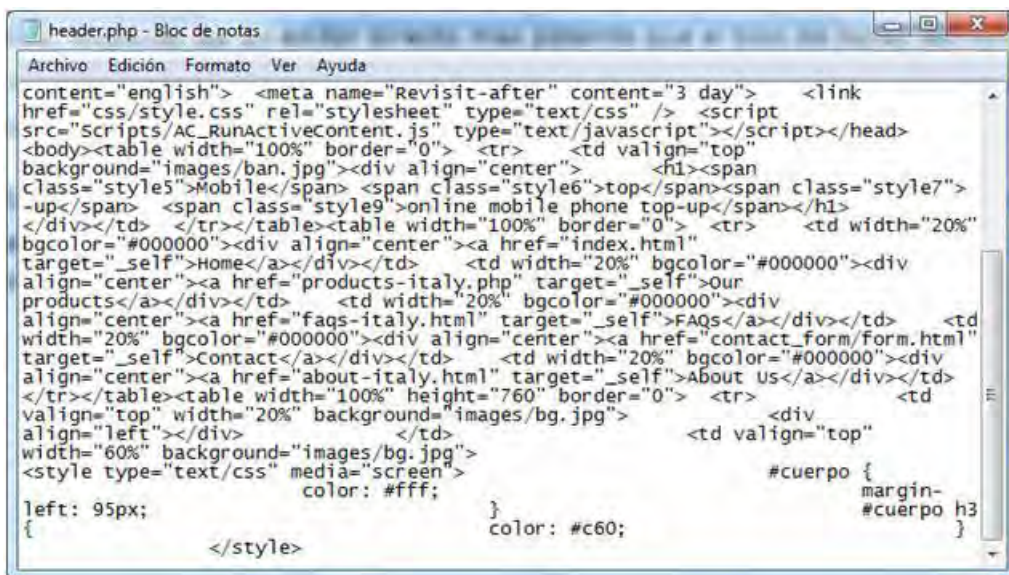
header.php - Bloc de notas

Archivo Edición Formato Ver Ayuda

content="english"> <meta name="Revisit-after" content="3 day"> <link href="css/style.css" rel="stylesheet" type="text/css" /> <script src="Scripts/AC_RunActiveContent.js" type="text/javascript"></script></head> <body><table width="100%" border="0"> <tr> <td valign="top" background="images/ban.jpg"><div align="center"> <h1><span class="style5">Mobile</span> <span class="style6">top</span><span class="style7">-up</span> <span class="style9">online mobile phone top-up</span></h1> </div></td> </tr></table><table width="100%" border="0"> <tr> <td width="20%" bgcolor="#000000"><div align="center"><a href="index.html" target="_self">Home</a></div></td> <td width="20%" bgcolor="#000000"><div align="center"><a href="products-italy.php" target="_self">Our products</a></div></td> <td width="20%" bgcolor="#000000"><div align="center"><a href="faqs-italy.html" target="_self">FAQs</a></div></td> <td width="20%" bgcolor="#000000"><div align="center"><a href="contact_form/form.html" target="_self">Contact</a></div></td> <td width="20%" bgcolor="#000000"><div align="center"><a href="about-italy.html" target="_self">About Us</a></div></td> </tr></table><table width="100%" height="760" border="0"> <tr> <td valign="top" width="20%" background="images/bg.jpg"> <div align="left"></div> </td> <td valign="top" width="60%" background="images/bg.jpg">
<style type="text/css" media="screen"> #cuerpo { color: #fff; margin-left: 95px; } #cuerpo h3 { color: #c60; }
</style>